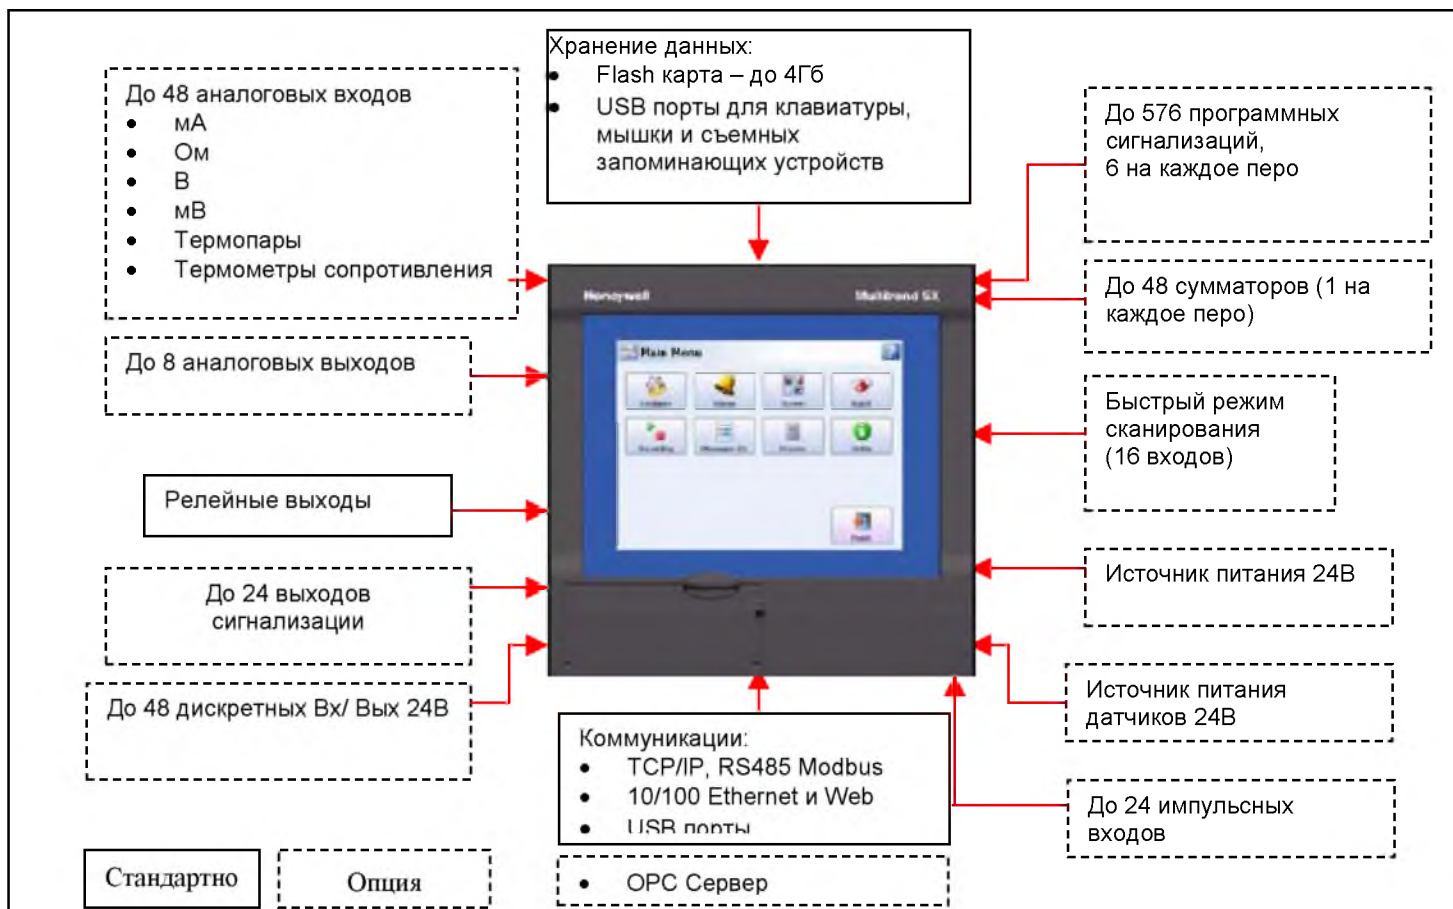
До 48 аналоговых входов
- мА
- Ом
- В
- мВ
- Термопары
- Термометры сопротивления

До 8 аналоговых выходов

Релейные выходы

До 24 выходов сигнализации

До 48 дискретных Вх/ Вых 24В

Хранение данных:
- Flash карта – до 4Гб
- USB порты для клавиатуры, мышки и съемных запоминающих устройств

Honeywell

Multitrend SX

Main Menu

До 576 программных сигнализаций, 6 на каждое перо

До 48 сумматоров (1 на каждое перо)

Быстрый режим сканирования (16 входов)

Источник питания 24В

Источник питания датчиков 24В

До 24 импульсных входов

Коммуникации:
- TCP/IP, RS485 Modbus
- 10/100 Ethernet и Web
- USB порты

- OPC Сервер

Стандартно

Опция